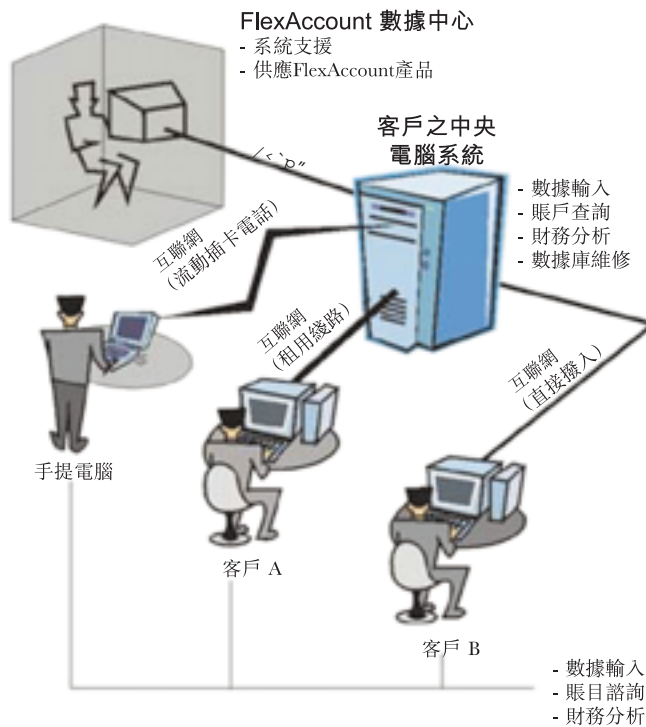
FlexAccount 數據中心
- 系統支援
- 供應FlexAccount產品

客戶之中央
電腦系統

- 數據輸入
- 賬戶查詢
- 財務分析
- 數據庫維修

互聯網
(流動插卡電話)

互聯網
(租用綫路)

互聯網
(直接撥入)

手提電腦

客戶 A

客戶 B

- 數據輸入
- 賬目諮詢
- 財務分析